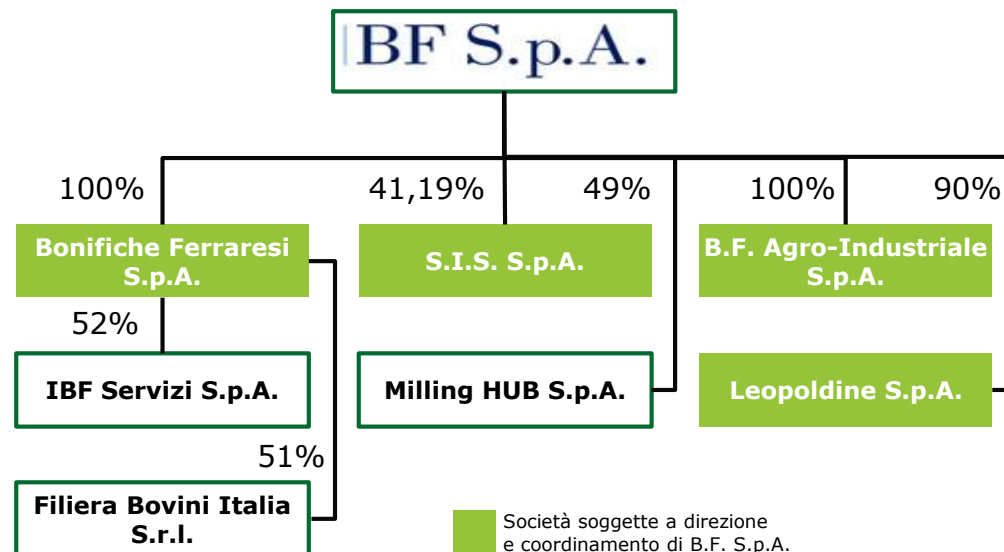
BF S.p.A.

100%

41,19%

49%

100%

90%

Bonifiche Ferraresi S.p.A.

S.I.S. S.p.A.

B.F. Agro-Industriale S.p.A.

52%

IBF Servizi S.p.A.

Milling HUB S.p.A.

Leopoldine S.p.A.

51%

Filiera Bovini Italia S.r.l.

Società soggette a direzione e coordinamento di B.F. S.p.A.